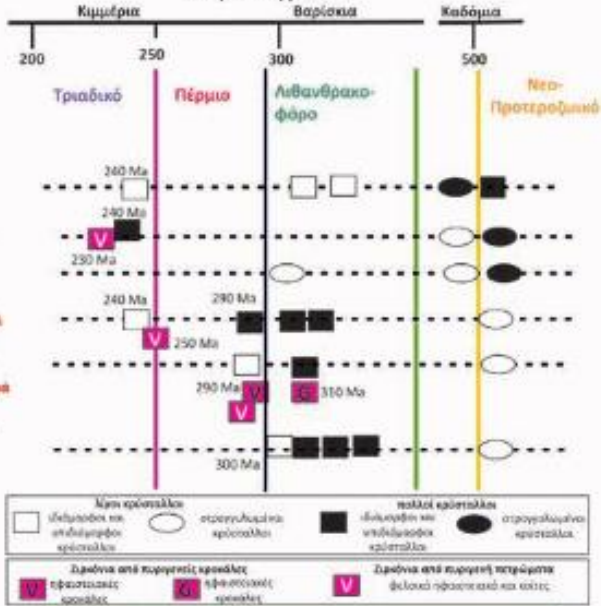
Κιμμέρια
Βαρίσκια
Καδόμια

200
250
300
500

Τριαδικό
Πέρμιο
Λιθανθρακοφόρο
Νεο-Προτεροζωικό

240 Ma
240 Ma
V
230 Ma
240 Ma
290 Ma
V
250 Ma
290 Ma
V
G
310 Ma
V
300 Ma

λίγοι κρύσταλλοι
ιδιόμορφοι και υπιδιόμορφοι κρύσταλλοι
στρογγυλεμένοι κρύσταλλοι
πολλοί κρύσταλλοι
ιδιόμορφοι και υπιδιόμορφοι κρύσταλλοι
στρογγυλεμένοι κρύσταλλοι

Ζιρκόνια από πυριγενείς κροκάλες
V
ηφαιστειακές κροκάλες
G
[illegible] κροκάλες
Ζιρκόνια από πυριγενή πετρώματα
V
φελσικό ηφαιστειακό και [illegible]